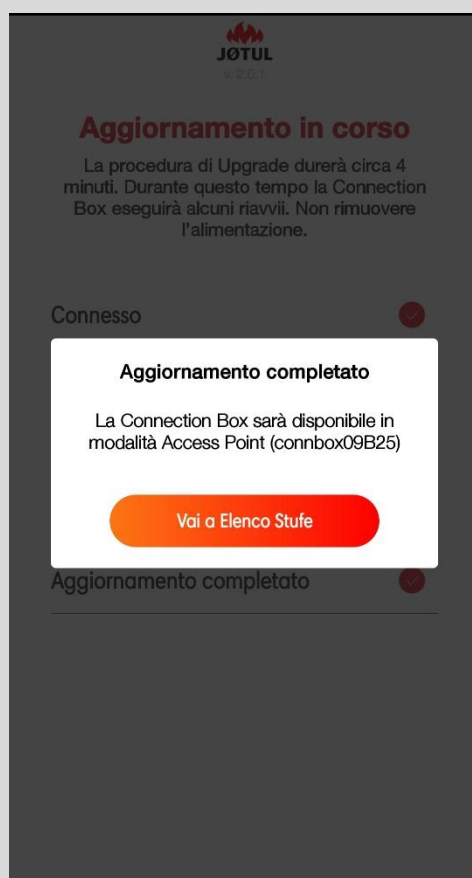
JØTUL
v. 2.0.1

Aggiornamento in corso

La procedura di Upgrade durerà circa 4 minuti. Durante questo tempo la Connection Box eseguirà alcuni riavvii. Non rimuovere l'alimentazione.

Connesso

Aggiornamento completato

La Connection Box sarà disponibile in modalità Access Point (connbox09B25)

Vai a Elenco Stufe

Aggiornamento completato